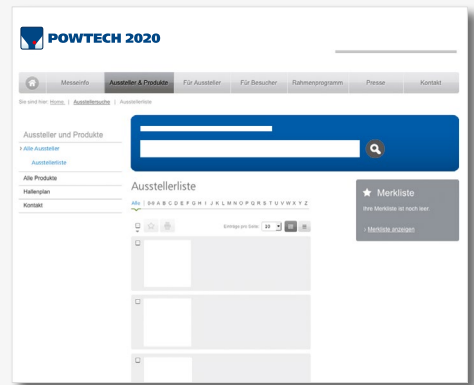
POWTECH 2020

Messeinfo | Aussteller & Produkte | Für Aussteller | Für Besucher | Rahmenprogramm | Presse | Kontakt

Sie sind hier: Home | Ausstellersuche | Ausstellerliste

Aussteller und Produkte
› Alle Aussteller
Ausstellerliste
Alle Produkte
Hallenplan
Kontakt

Ausstellerliste

Alle | 0-9 A B C D E F G H I J K L M N O P Q R S T U V W X Y Z

Einträge pro Seite: 10

Merkliste
Ihre Merkliste ist noch leer.
› Merkliste anzeigen